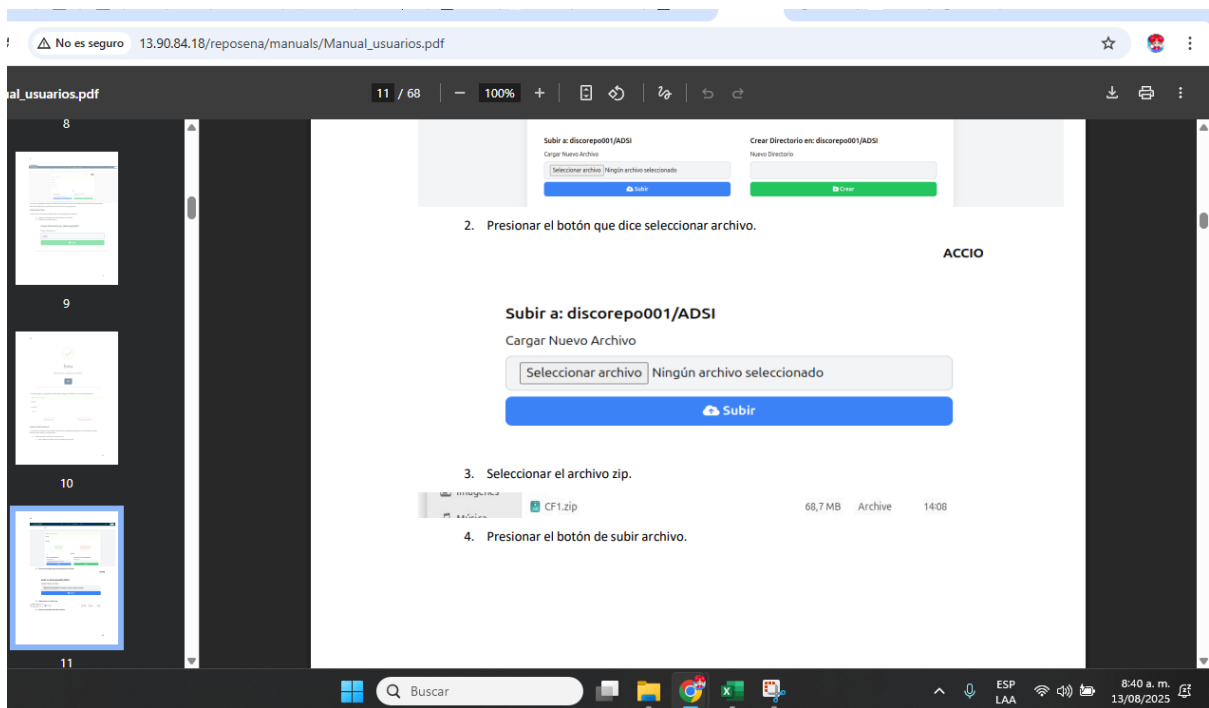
No es seguro 13.90.84.18/reposena/manuals/Manual_usuarios.pdf

al_usuarios.pdf 11 / 68 100%

8

9

10

11

Subir a: discorepo001/ADSI
Cargar Nuevo Archivo
Seleccionar archivo Ningún archivo seleccionado
Subir

Crear Directorio en: discorepo001/ADSI
Nuevo Directorio
Crear

2. Presionar el botón que dice seleccionar archivo.

ACCIO

Subir a: discorepo001/ADSI
Cargar Nuevo Archivo
Seleccionar archivo Ningún archivo seleccionado
Subir

3. Seleccionar el archivo zip.

Imágenes
Música
CF1.zip 68,7 MB Archive 14:08

4. Presionar el botón de subir archivo.

Buscar
ESP LAA
8:40 a. m. 13/08/2025